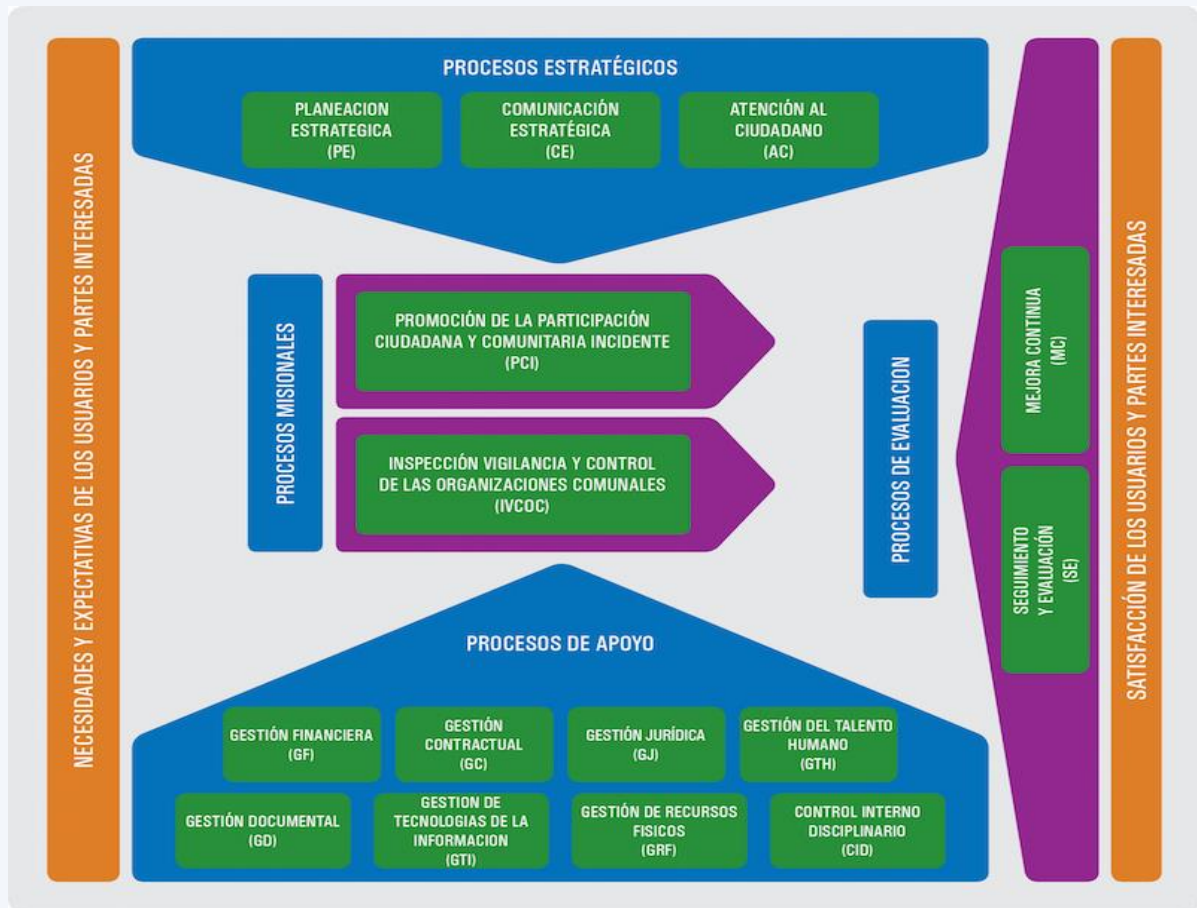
NECESIDADES Y EXPECTATIVAS DE LOS USUARIOS Y PARTES INTERESADAS

PROCESOS ESTRATÉGICOS

PLANEACION ESTRATEGICA (PE)

COMUNICACIÓN ESTRATÉGICA (CE)

ATENCIÓN AL CIUDADANO (AC)

PROCESOS MISIONALES

PROMOCIÓN DE LA PARTICIPACIÓN CIUDADANA Y COMUNITARIA INCIDENTE (PCI)

INSPECCIÓN VIGILANCIA Y CONTROL DE LAS ORGANIZACIONES COMUNALES (IVCOC)

PROCESOS DE EVALUACION

MEJORA CONTINUA (MC)

SEGUIMIENTO Y EVALUACIÓN (SE)

PROCESOS DE APOYO

GESTIÓN FINANCIERA (GF)

GESTIÓN CONTRACTUAL (GC)

GESTIÓN JURÍDICA (GJ)

GESTIÓN DEL TALENTO HUMANO (GTH)

GESTIÓN DOCUMENTAL (GD)

GESTION DE TECNOLOGIAS DE LA INFORMACION (GTI)

GESTIÓN DE RECURSOS FISICOS (GRF)

CONTROL INTERNO DISCIPLINARIO (CID)

SATISFACCIÓN DE LOS USUARIOS Y PARTES INTERESADAS